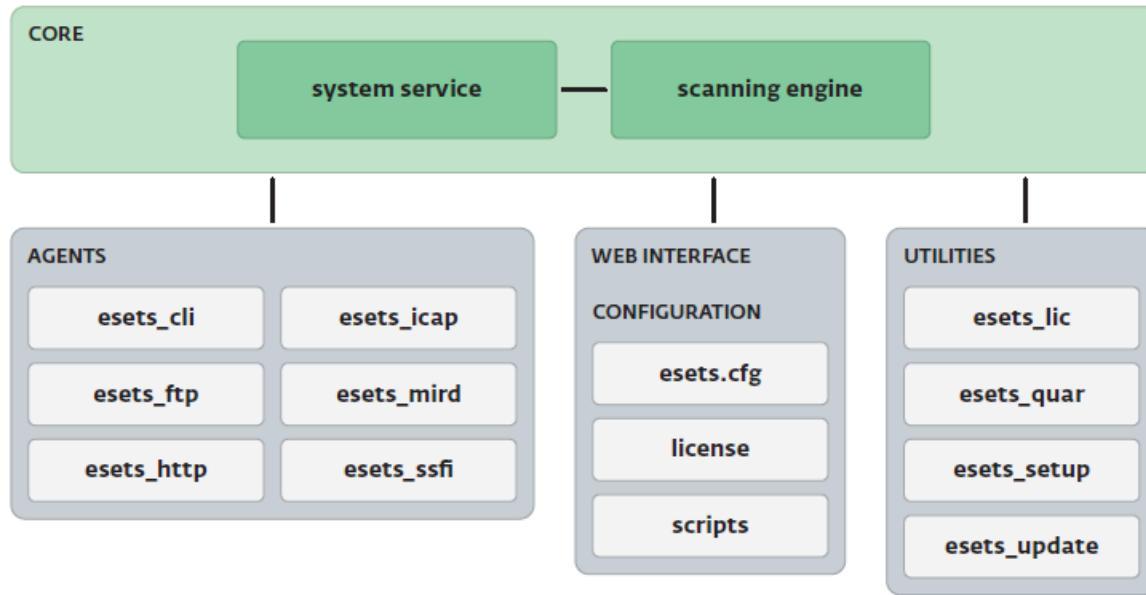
CORE

system service

scanning engine

AGENTS

esets_cli

esets_icap

esets_ftp

esets_mird

esets_http

esets_ssfi

WEB INTERFACE

CONFIGURATION

esets.cfg

license

scripts

UTILITIES

esets_lic

esets_quar

esets_setup

esets_update